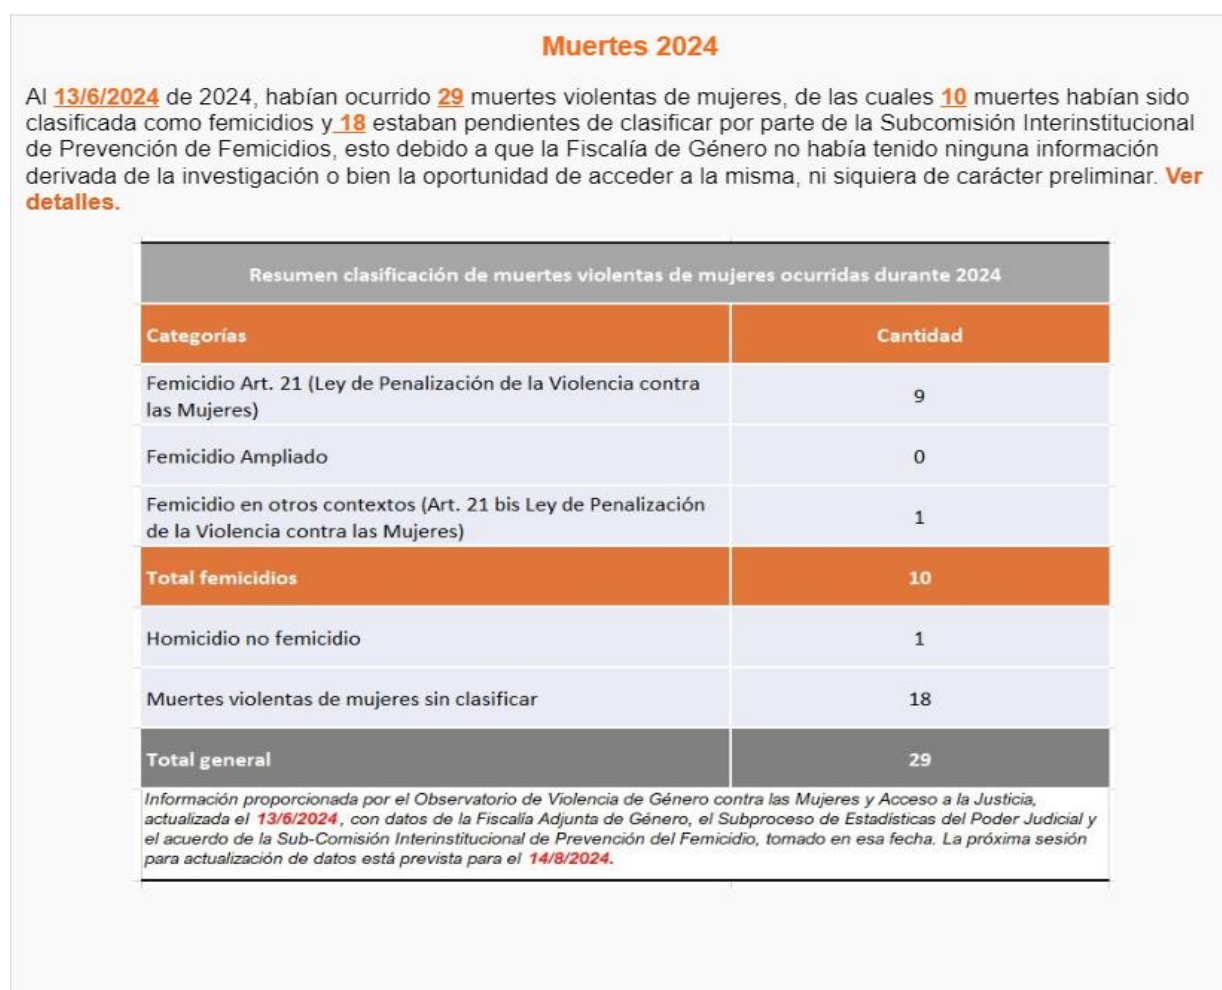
Muertes 2024

Al 13/6/2024 de 2024, habían ocurrido 29 muertes violentas de mujeres, de las cuales 10 muertes habían sido clasificada como femicidios y 18 estaban pendientes de clasificar por parte de la Subcomisión Interinstitucional de Prevención de Femicidios, esto debido a que la Fiscalía de Género no había tenido ninguna información derivada de la investigación o bien la oportunidad de acceder a la misma, ni siquiera de carácter preliminar. Ver detalles.

Resumen clasificación de muertes violentas de mujeres ocurridas durante 2024

| Categorías | Cantidad |
|---|---|
| Femicidio Art. 21 (Ley de Penalización de la Violencia contra las Mujeres) | 9 |
| Femicidio Ampliado | 0 |
| Femicidio en otros contextos (Art. 21 bis Ley de Penalización de la Violencia contra las Mujeres) | 1 |
| Total femicidios | 10 |
| Homicidio no femicidio | 1 |
| Muertes violentas de mujeres sin clasificar | 18 |
| Total general | 29 |

Información proporcionada por el Observatorio de Violencia de Género contra las Mujeres y Acceso a la Justicia, actualizada el 13/6/2024, con datos de la Fiscalía Adjunta de Género, el Subproceso de Estadísticas del Poder Judicial y el acuerdo de la Sub-Comisión Interinstitucional de Prevención del Femicidio, tomado en esa fecha. La próxima sesión para actualización de datos está prevista para el 14/8/2024.